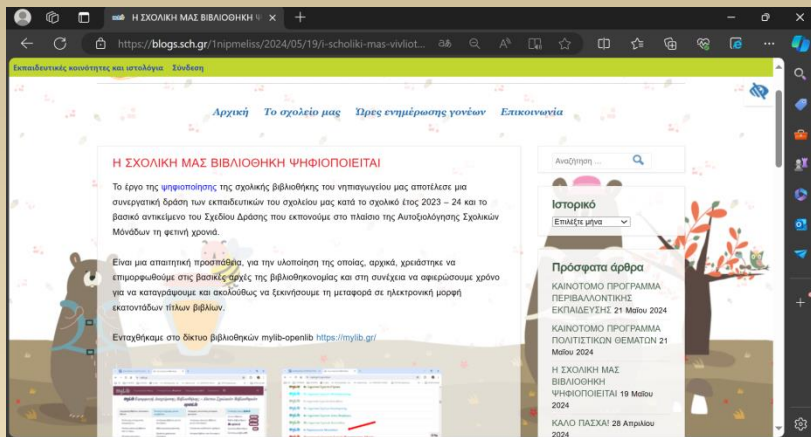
Η ΣΧΟΛΙΚΗ ΜΑΣ ΒΙΒΛΙΟΘΗΚΗ Ψ

https://blogs.sch.gr/1nipmeliss/2024/05/19/i-scholiki-mas-vivliot...

Εκπαιδευτικές κοινότητες και ιστολόγια Σύνδεση

Αρχική Το σχολείο μας Ώρες ενημέρωσης γονέων Επικοινωνία

Η ΣΧΟΛΙΚΗ ΜΑΣ ΒΙΒΛΙΟΘΗΚΗ ΨΗΦΙΟΠΟΙΕΙΤΑΙ

Το έργο της ψηφιοποίησης της σχολικής βιβλιοθήκης του νηπιαγωγείου μας αποτέλεσε μια συνεργατική δράση των εκπαιδευτικών του σχολείου μας κατά το σχολικό έτος 2023 – 24 και το βασικό αντικείμενο του Σχεδίου Δράσης που εκπονούμε στο πλαίσιο της Αυτοαξιολόγησης Σχολικών Μονάδων τη φετινή χρονιά.

Είναι μια απαιτητική προσπάθεια, για την υλοποίηση της οποίας, αρχικά, χρειάστηκε να επιμορφωθούμε στις βασικές αρχές της βιβλιοθηκονομίας και στη συνέχεια να αφιερώσουμε χρόνο για να καταγράψουμε και ακολούθως να ξεκινήσουμε τη μεταφορά σε ηλεκτρονική μορφή εκατοντάδων τίτλων βιβλίων.

Ενταχθήκαμε στο δίκτυο βιβλιοθηκών mylib-openlib https://mylib.gr/

Αναζήτηση ...

Ιστορικό

Επιλέξτε μήνα

Πρόσφατα άρθρα

ΚΑΙΝΟΤΟΜΟ ΠΡΟΓΡΑΜΜΑ ΠΕΡΙΒΑΛΛΟΝΤΙΚΗΣ ΕΚΠΑΙΔΕΥΣΗΣ 21 Μαΐου 2024

ΚΑΙΝΟΤΟΜΟ ΠΡΟΓΡΑΜΜΑ ΠΟΛΙΤΙΣΤΙΚΩΝ ΘΕΜΑΤΩΝ 21 Μαΐου 2024

Η ΣΧΟΛΙΚΗ ΜΑΣ ΒΙΒΛΙΟΘΗΚΗ ΨΗΦΙΟΠΟΙΕΙΤΑΙ 19 Μαΐου 2024

ΚΑΛΟ ΠΑΣΧΑ! 28 Απριλίου 2024